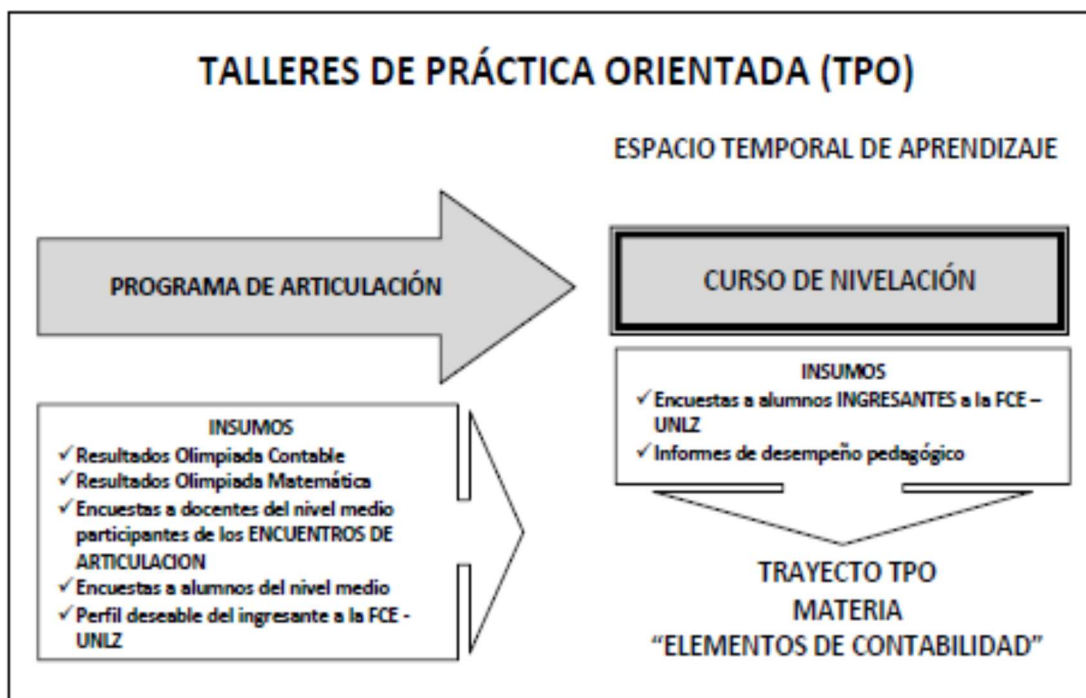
TALLERES DE PRÁCTICA ORIENTADA (TPO)

ESPACIO TEMPORAL DE APRENDIZAJE

PROGRAMA DE ARTICULACIÓN

CURSO DE NIVELACIÓN

INSUMOS
✓ Encuestas a alumnos INGRESANTES a la FCE – UNLZ
✓ Informes de desempeño pedagógico

INSUMOS
✓ Resultados Olimpiada Contable
✓ Resultados Olimpiada Matemática
✓ Encuestas a docentes del nivel medio participantes de los ENCUENTROS DE ARTICULACION
✓ Encuestas a alumnos del nivel medio
✓ Perfil deseable del ingresante a la FCE - UNLZ

TRAYECTO TPO
MATERIA
"ELEMENTOS DE CONTABILIDAD"